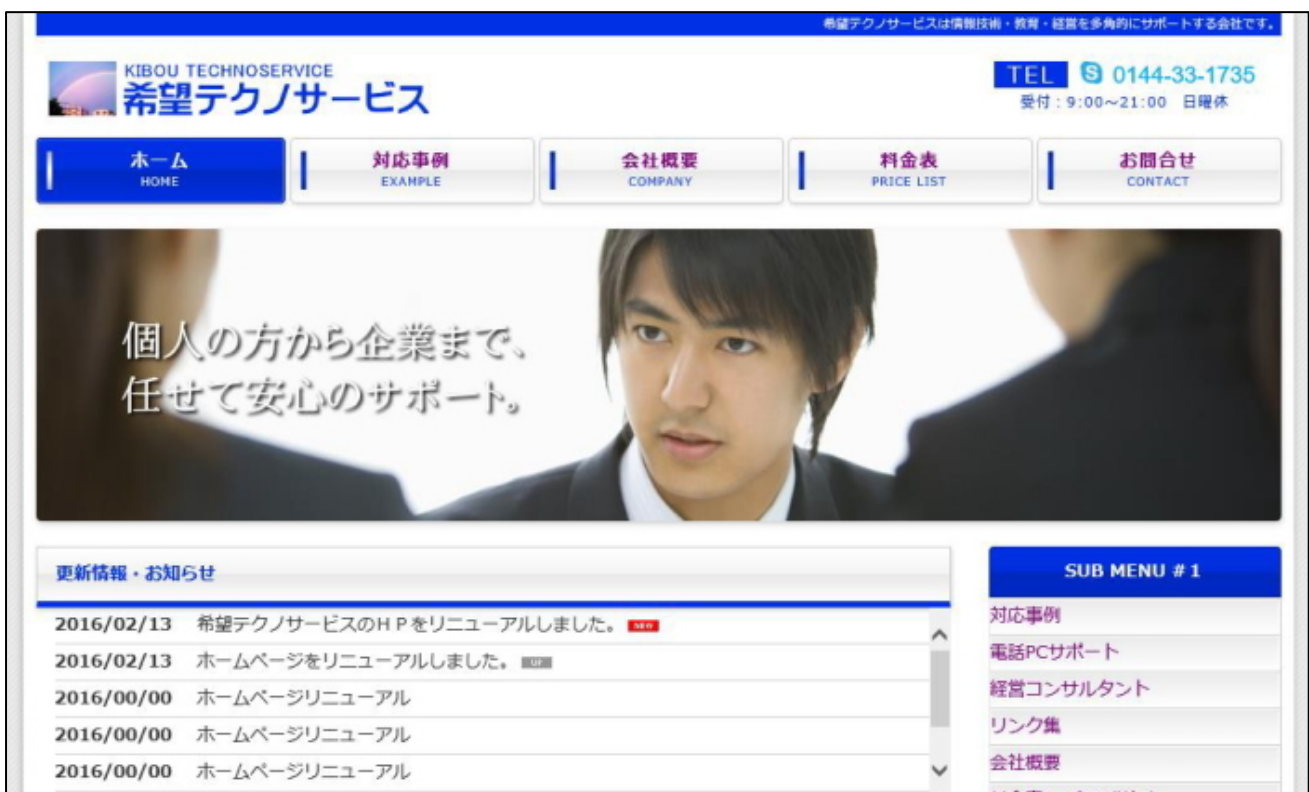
希望テクノサービスは情報技術・教育・経営を多角的にサポートする会社です。

KIBOU TECHNOSERVICE
希望テクノサービス

TEL 0144-33-1735
受付：9:00~21:00 日曜休

ホーム HOME
対応事例 EXAMPLE
会社概要 COMPANY
料金表 PRICE LIST
お問合せ CONTACT

個人の方から企業まで、
任せて安心のサポート。

更新情報・お知らせ

2016/02/13 希望テクノサービスのＨＰをリニューアルしました。 NEW
2016/02/13 ホームページをリニューアルしました。 UP
2016/00/00 ホームページリニューアル
2016/00/00 ホームページリニューアル
2016/00/00 ホームページリニューアル

SUB MENU #1
対応事例
電話PCサポート
経営コンサルタント
リンク集
会社概要
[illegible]